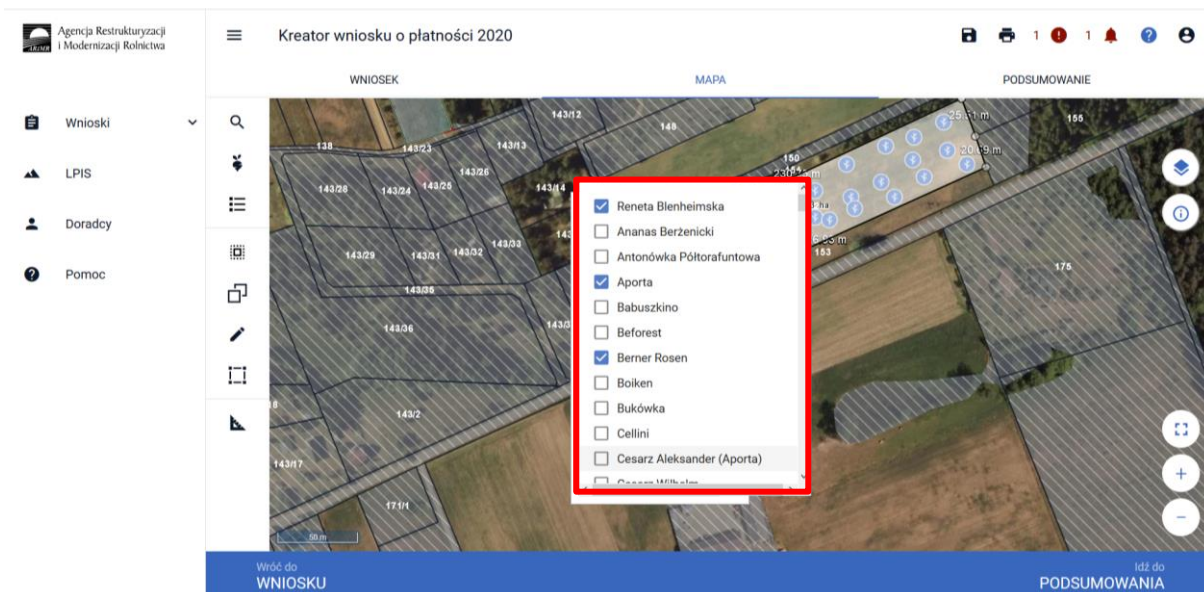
Agencja Restrukturyzacji i Modernizacji Rolnictwa

Kreator wniosku o płatności 2020

1 1

Wnioski
LPIS
Doradcy
Pomoc

WNIOSEK
MAPA
PODSUMOWANIE

143/12
148
155
138
143/23
143/13
150
143/28
143/24
143/25
143/26
143/14
143/29
143/31
143/32
143/33
153
175
143/35
143/36
143
143/2
143/17
171/1
25.51 m
20.79 m
58 m

Reneta Blenheimska
Ananas Berżenicki
Antonówka Półtorafuntowa
Aporta
Babuszkino
Beforest
Berner Rosen
Boiken
Bukówka
Cellini
Cesarz Aleksander (Aporta)
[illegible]

Wróć do
WNIOSKU

Idź do
PODSUMOWANIA